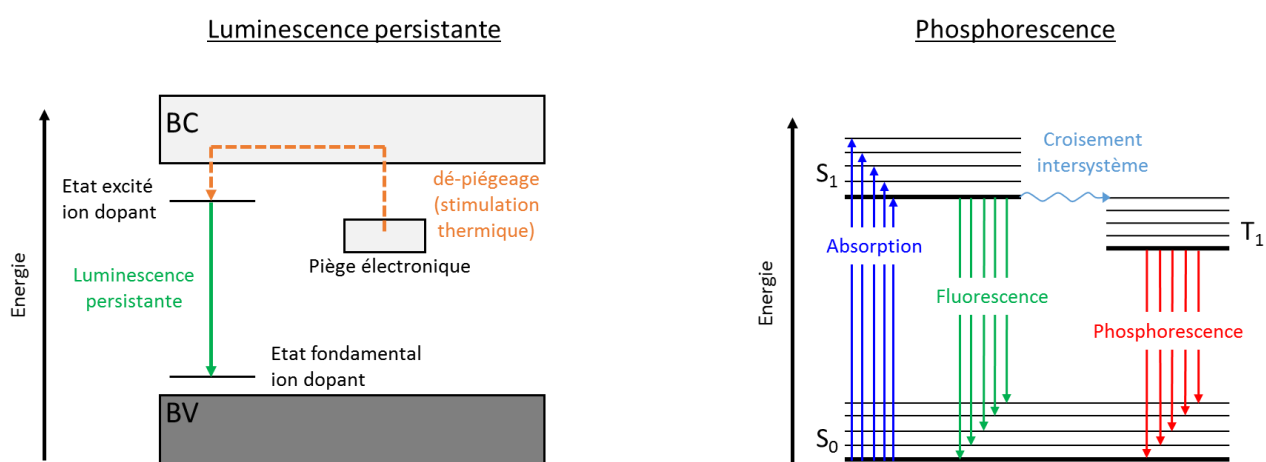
Luminescence persistante

Energie

BC

Etat excité ion dopant

dé-piégeage (stimulation thermique)

Piège électronique

Luminescence persistante

Etat fondamental ion dopant

BV

Phosphorescence

Energie

Croisement intersystème

$S_1$

$T_1$

Absorption

Fluorescence

Phosphorescence

$S_0$